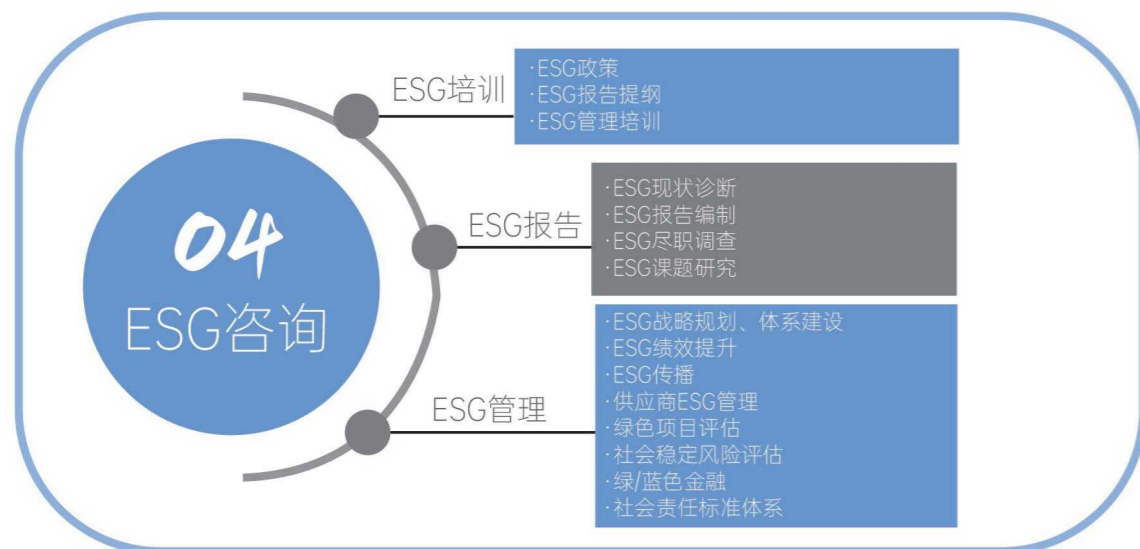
04
ESG咨询

ESG培训
·ESG政策
·ESG报告提纲
·ESG管理培训

ESG报告
·ESG现状诊断
·ESG报告编制
·ESG尽职调查
·ESG课题研究

ESG管理
·ESG战略规划、体系建设
·ESG绩效提升
·ESG传播
·供应商ESG管理
·绿色项目评估
·社会稳定风险评估
·绿/蓝色金融
·社会责任标准体系